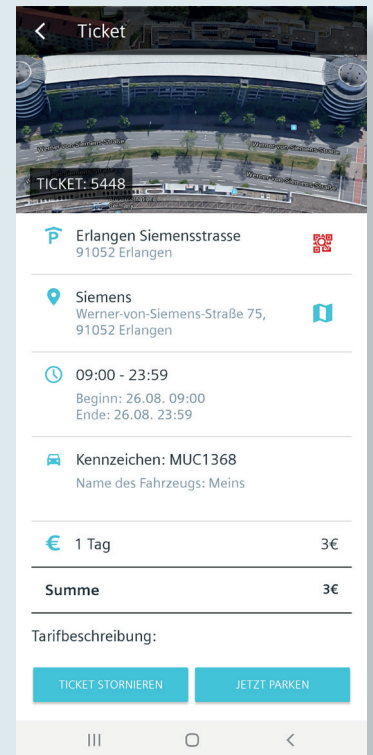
Ticket

Werner-von-Siemens-Straße

Werner-von-Siemens-Straße

TICKET: 5448

Erlangen Siemensstrasse
91052 Erlangen

Siemens
Werner-von-Siemens-Straße 75, 91052 Erlangen

09:00 - 23:59
Beginn: 26.08. 09:00
Ende: 26.08. 23:59

Kennzeichen: MUC1368
Name des Fahrzeugs: Meins

€ 1 Tag 3€

Summe 3€

Tarifbeschreibung:

TICKET STORNIEREN

JETZT PARKEN